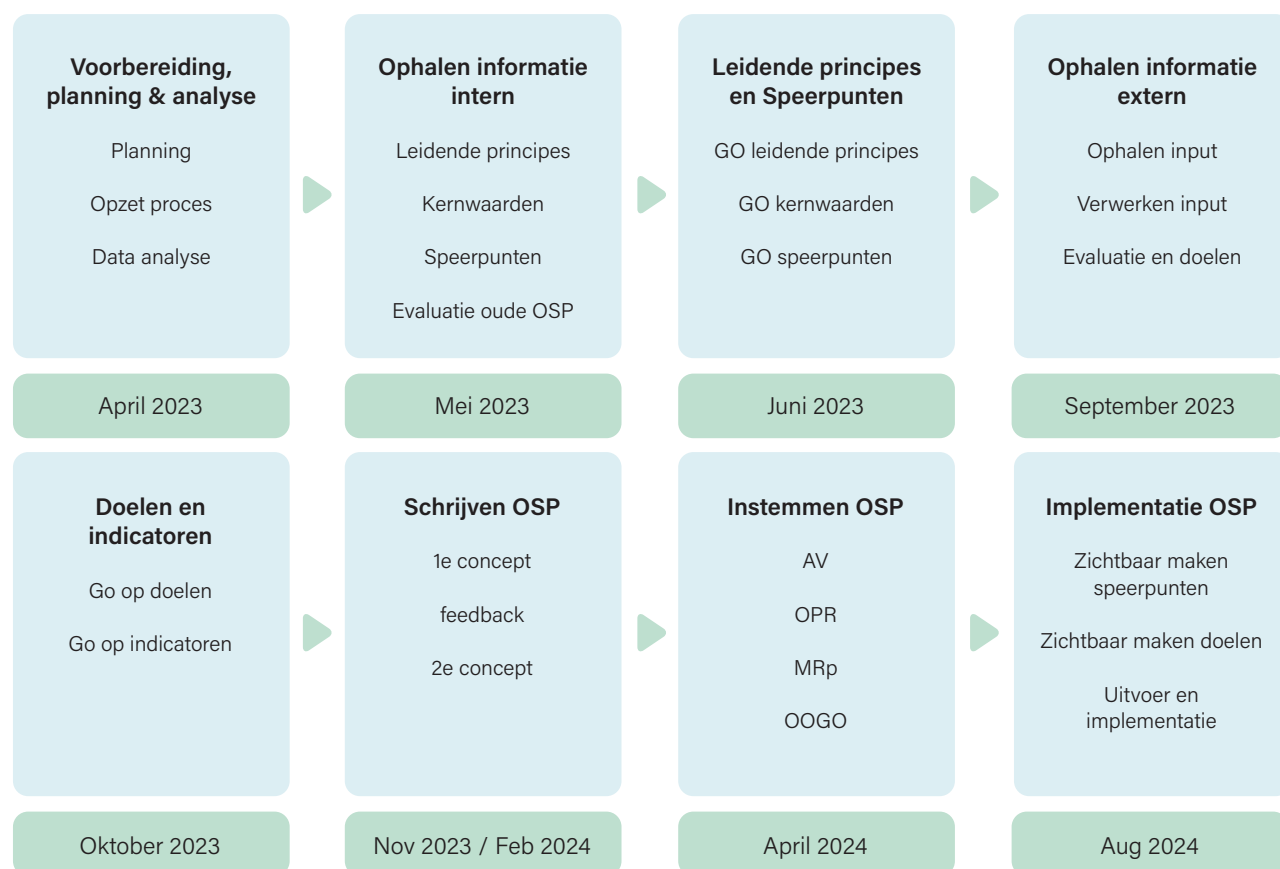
**Voorbereiding, planning & analyse**

Planning

Opzet proces

Data analyse

April 2023

**Ophalen informatie intern**

Leidende principes

Kernwaarden

Speerpunten

Evaluatie oude OSP

Mei 2023

**Leidende principes en Speerpunten**

GO leidende principes

GO kernwaarden

GO speerpunten

Juni 2023

**Ophalen informatie extern**

Ophalen input

Verwerken input

Evaluatie en doelen

September 2023

**Doelen en indicatoren**

Go op doelen

Go op indicatoren

Oktober 2023

**Schrijven OSP**

1e concept

feedback

2e concept

Nov 2023 / Feb 2024

**Instemmen OSP**

AV

OPR

MRp

OOGO

April 2024

**Implementatie OSP**

Zichtbaar maken speerpunten

Zichtbaar maken doelen

Uitvoer en implementatie

Aug 2024